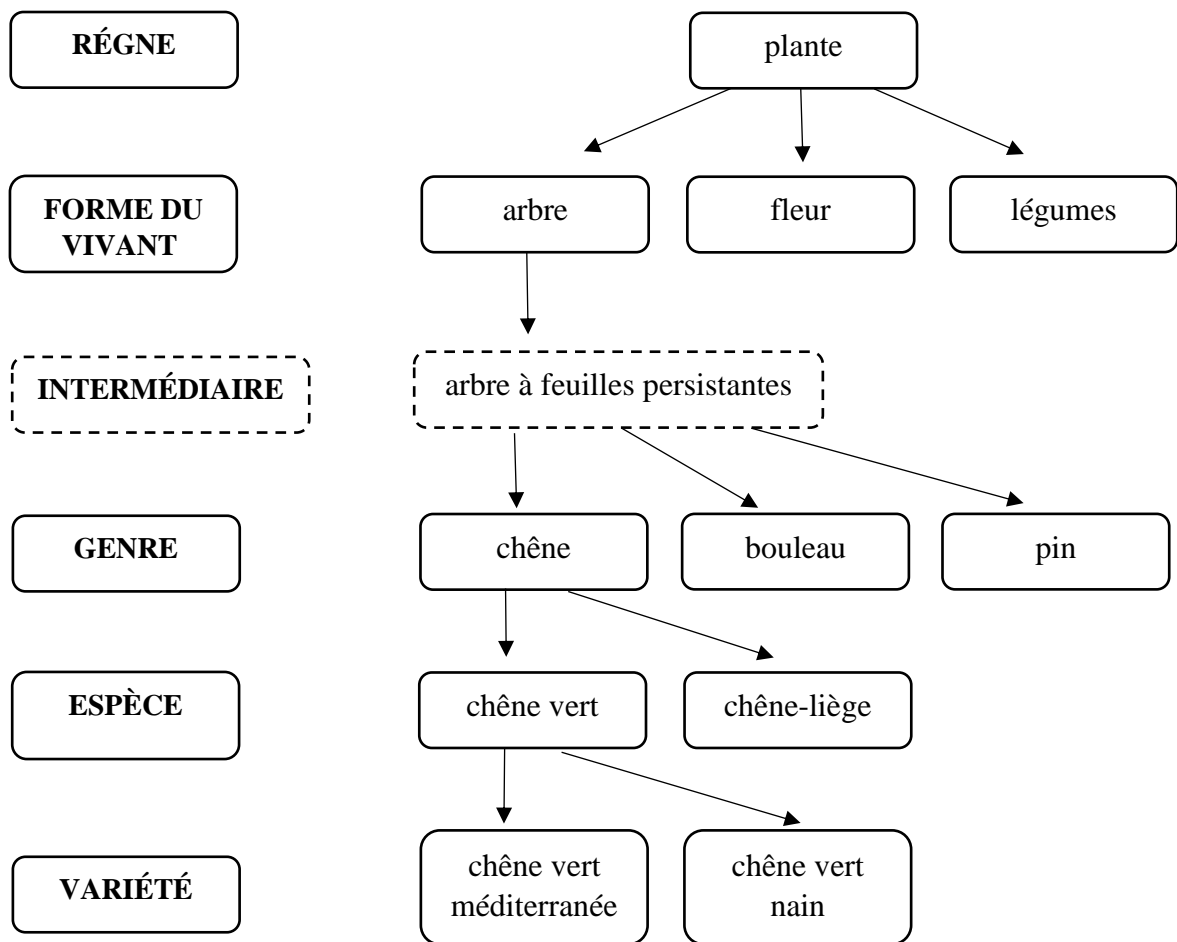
RÉGNE

plante

FORME DU VIVANT

arbre

fleur

légumes

INTERMÉDIAIRE

arbre à feuilles persistantes

GENRE

chêne

bouleau

pin

ESPÈCE

chêne vert

chêne-liège

VARIÉTÉ

chêne vert méditerranée

chêne vert nain